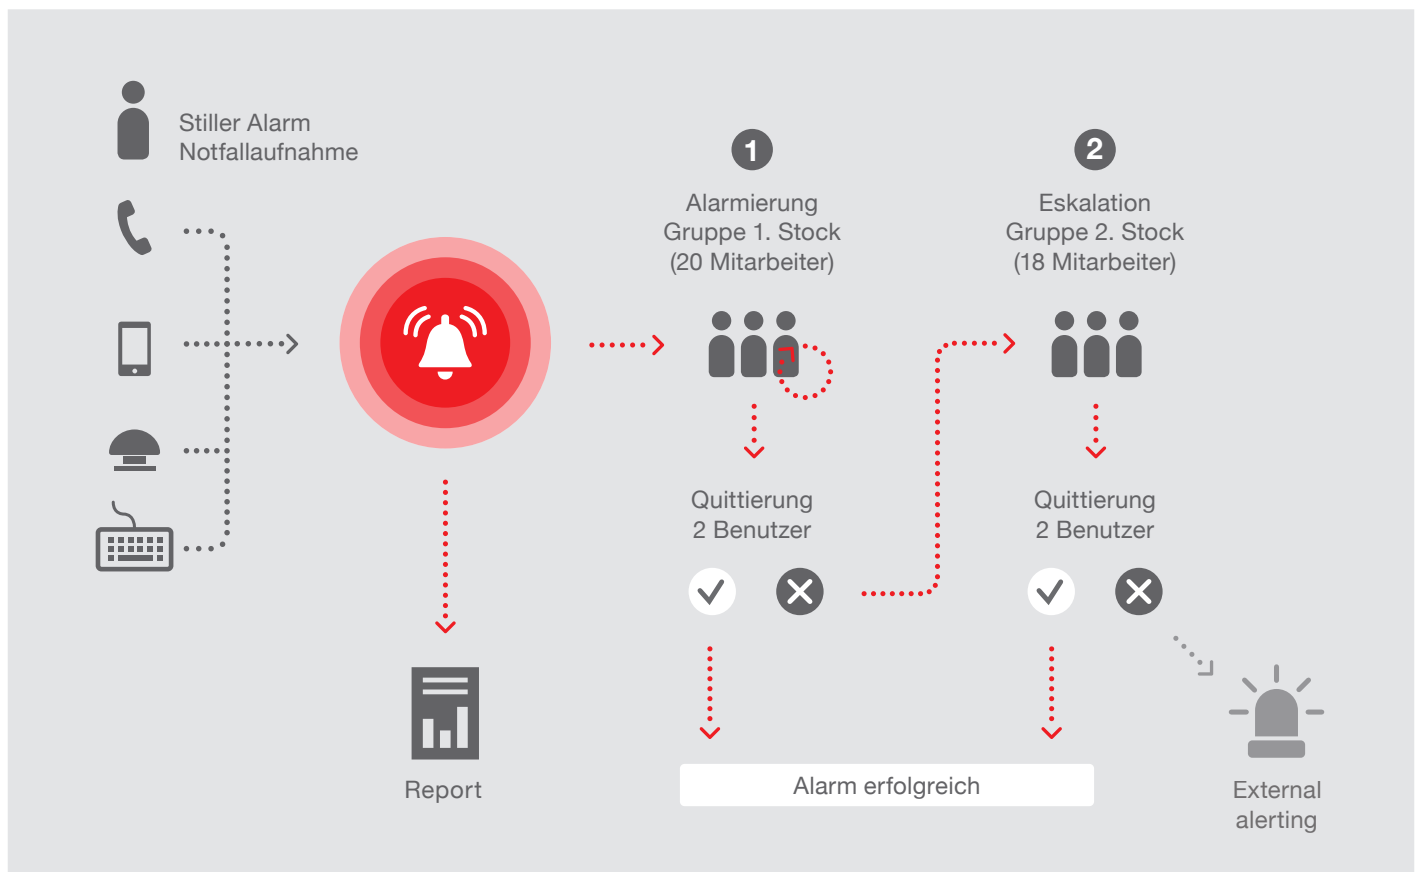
Stiller Alarm
Notfallaufnahme

1
Alarmierung
Gruppe 1. Stock
(20 Mitarbeiter)

2
Eskalation
Gruppe 2. Stock
(18 Mitarbeiter)

Quittierung
2 Benutzer

Quittierung
2 Benutzer

Report

Alarm erfolgreich

External
alerting